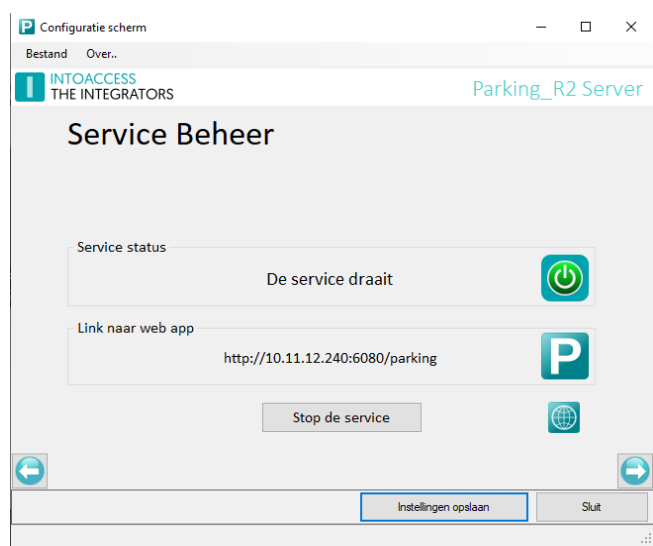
Configuratie scherm

Bestand Over..

INTOACCESS
THE INTEGRATORS

Parking_R2 Server

Service Beheer

Service status

De service draait

Link naar web app

http://10.11.12.240:6080/parking

Stop de service

Instellingen opslaan

Sluit